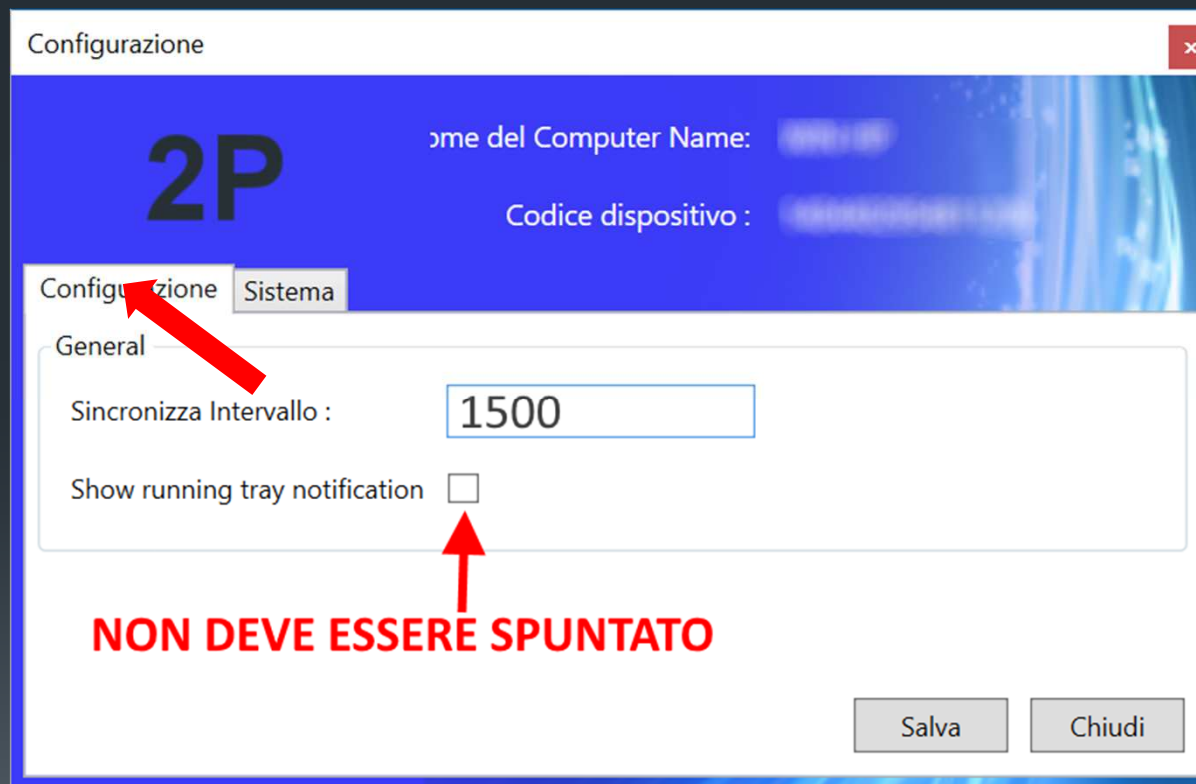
Configurazione

2P

ome del Computer Name: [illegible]

Codice dispositivo : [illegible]

Configurazione

Sistema

General

Sincronizza Intervallo :

1500

Show running tray notification

NON DEVE ESSERE SPUNTATO

Salva

Chiudi